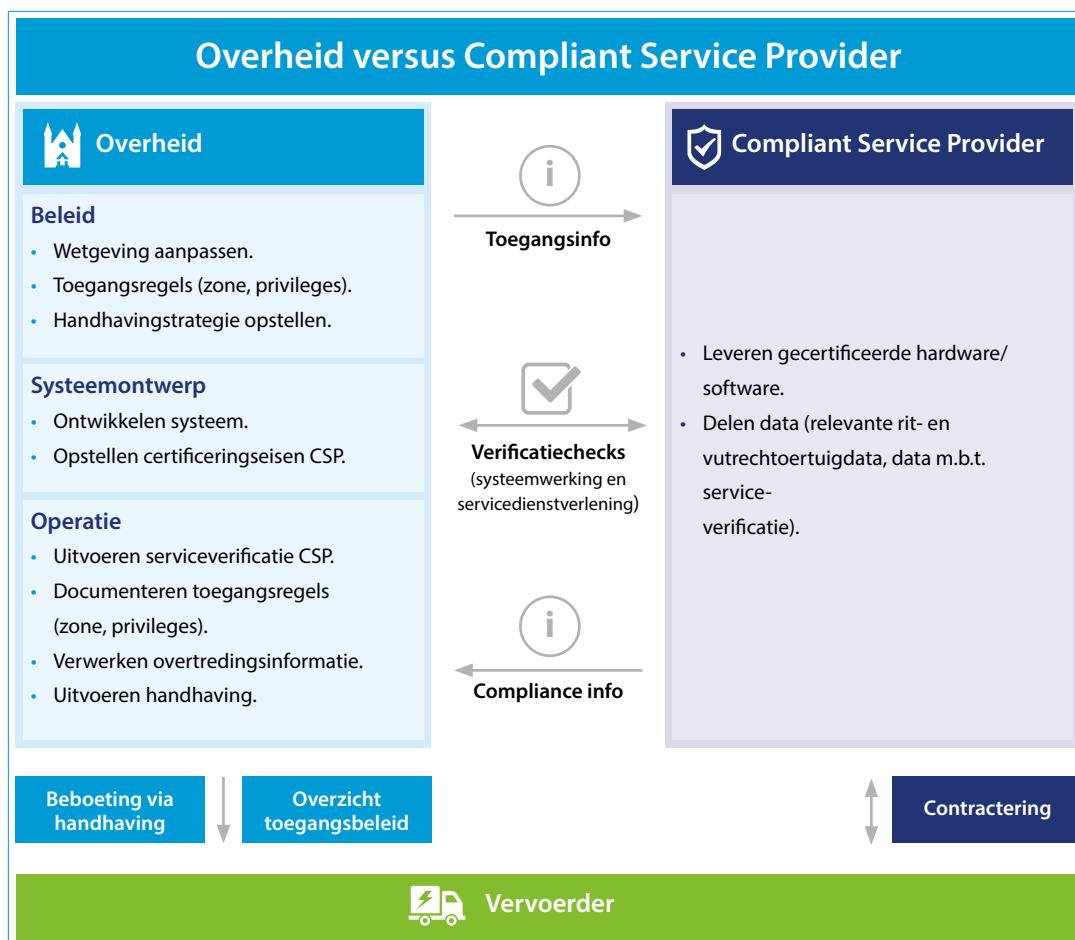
Overheid versus Compliant Service Provider

Overheid

Beleid
- Wetgeving aanpassen.
- Toegangsregels (zone, privileges).
- Handhavingstrategie opstellen.

Systeemontwerp
- Ontwikkelen systeem.
- Opstellen certificeringseisen CSP.

Operatie
- Uitvoeren serviceverificatie CSP.
- Documenteren toegangsregels (zone, privileges).
- Verwerken overtredingsinformatie.
- Uitvoeren handhaving.

Toegangsinfo

Verificatiechecks
(systeemwerking en servicedienstverlening)

Compliance info

Compliant Service Provider

- Leveren gecertificeerde hardware/ software.
- Delen data (relevante rit- en vutrechtoertuigdata, data m.b.t. service-
verificatie).

Beboeting via handhaving

Overzicht toegangsbeleid

Contractering

Vervoerder